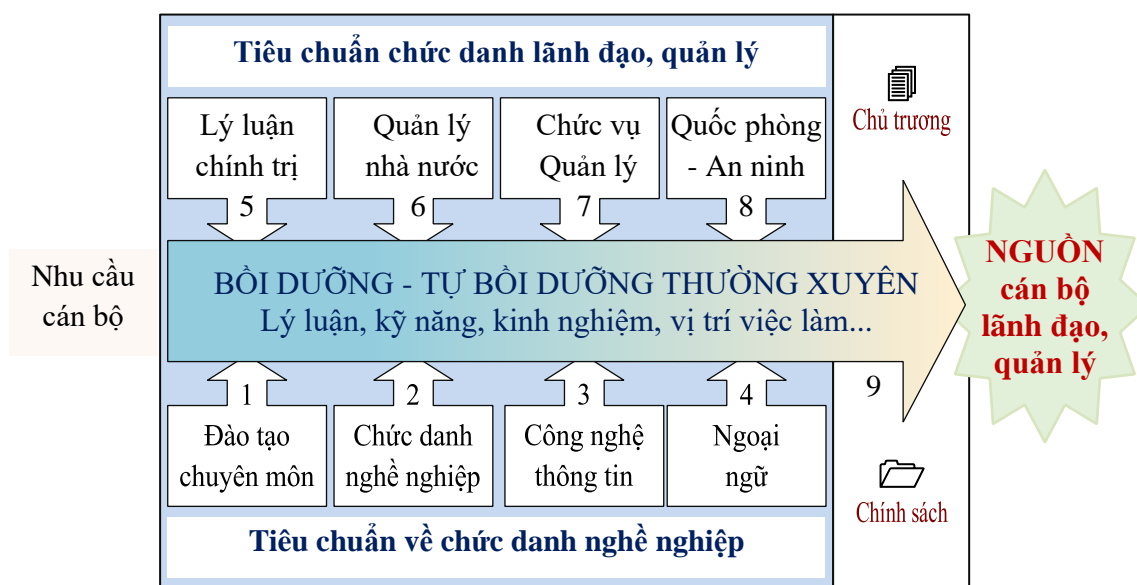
Tiêu chuẩn chức danh lãnh đạo, quản lý

Chủ trương

Lý luận chính trị
5

Quản lý nhà nước
6

Chức vụ Quản lý
7

Quốc phòng - An ninh
8

Nhu cầu cán bộ

BỒI DƯỠNG - TỰ BỒI DƯỠNG THƯỜNG XUYÊN
Lý luận, kỹ năng, kinh nghiệm, vị trí việc làm...

NGUỒN cán bộ lãnh đạo, quản lý

9

1
Đào tạo chuyên môn

2
Chức danh nghề nghiệp

3
Công nghệ thông tin

4
Ngoại ngữ

Chính sách

Tiêu chuẩn về chức danh nghề nghiệp